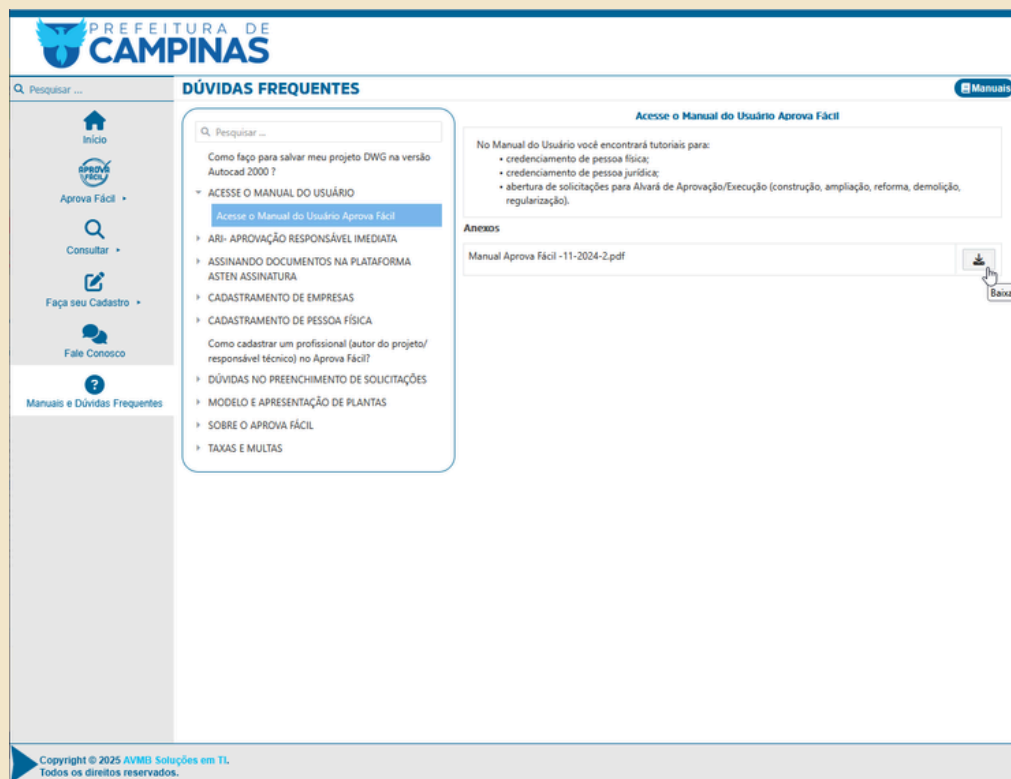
PREFEITURA DE
CAMPINAS

Pesquisar ...

Início

APROVA FÁCIL

Aprova Fácil ▸

Consultar ▸

Faça seu Cadastro ▸

Fale Conosco

Manuais e Dúvidas Frequentes

DÚVIDAS FREQUENTES

Manuais

Pesquisar ...

Como faço para salvar meu projeto DWG na versão Autocad 2000 ?

ACESSE O MANUAL DO USUÁRIO

Acesse o Manual do Usuário Aprova Fácil

ARI- APROVAÇÃO RESPONSÁVEL IMEDIATA

ASSINANDO DOCUMENTOS NA PLATAFORMA ASTEN ASSINATURA

CADASTRAMENTO DE EMPRESAS

CADASTRAMENTO DE PESSOA FÍSICA

Como cadastrar um profissional (autor do projeto/ responsável técnico) no Aprova Fácil?

DÚVIDAS NO PREENCHIMENTO DE SOLICITAÇÕES

MODELO E APRESENTAÇÃO DE PLANTAS

SOBRE O APROVA FÁCIL

TAXAS E MULTAS

Acesse o Manual do Usuário Aprova Fácil

No Manual do Usuário você encontrará tutoriais para:
• credenciamento de pessoa física;
• credenciamento de pessoa jurídica;
• abertura de solicitações para Alvará de Aprovação/Execução (construção, ampliação, reforma, demolição, regularização).

Anexos

Manual Aprova Fácil -11-2024-2.pdf

Baixa

Copyright © 2025 AVMB Soluções em TI.
Todos os direitos reservados.